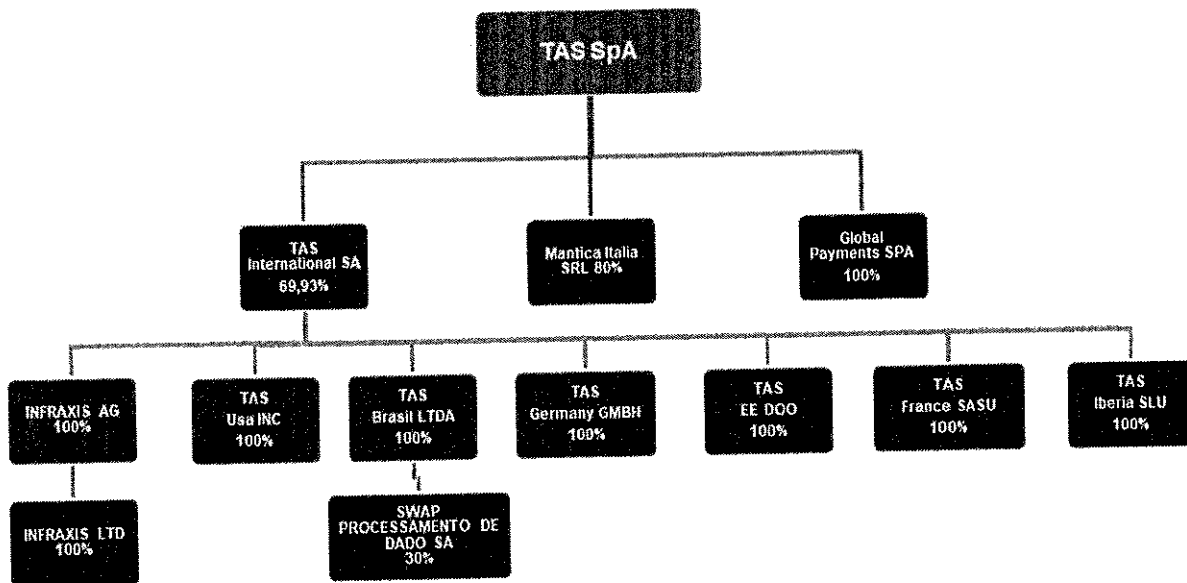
TAS SpA

TAS International SA 69,93%

Mantica Italia SRL 80%

Global Payments SPA 100%

INFRAXIS AG 100%

TAS Usa INC 100%

TAS Brasil LTDA 100%

TAS Germany GMBH 100%

TAS EE DOO 100%

TAS France SASU 100%

TAS Iberia SLU 100%

INFRAXIS LTD 100%

SWAP PROCESSAMENTO DE DADO SA 30%